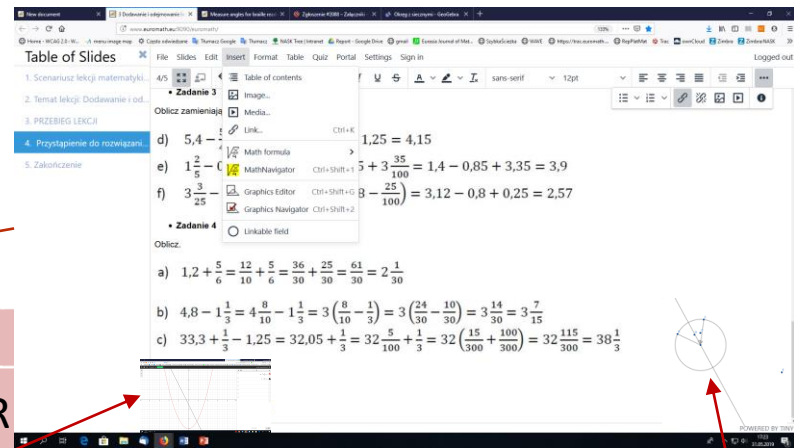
New document | 3 Dodawanie i odejmowanie | Measure angles for braille | Zgłoszenie | Obszg i styczne | GeoGebra

www.euromath.eu/9090/euromath/

Table of Slides

File Slides Edit Insert Format Table Quiz Portal Settings Sign in

Logged out

1. Scenariusz lekcji matematyki...
2. Temat lekcji: Dodawanie i od...
3. PRZEBIEG LEKCJI
4. Przystąpienie do rozwiązani...
5. Zakończenie

4/5

sans-serif 12pt

Table of contents
Image...
Media...
Link... Ctrl+K
Math formula
MathNavigator Ctrl+Shift+1
Graphics Editor Ctrl+Shift+G
Graphics Navigator Ctrl+Shift+2
Linkable field

• Zadanie 3

Oblicz zamieniając

d) $5{,}4 - $ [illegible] $1{,}25 = 4{,}15$

e) $1\frac{2}{5} - 0$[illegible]$5 + 3\frac{35}{100} = 1{,}4 - 0{,}85 + 3{,}35 = 3{,}9$

f) $3\frac{3}{25} -$ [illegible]$8 - \frac{25}{100}) = 3{,}12 - 0{,}8 + 0{,}25 = 2{,}57$

• Zadanie 4

Oblicz.

a) $1{,}2 + \frac{5}{6} = \frac{12}{10} + \frac{5}{6} = \frac{36}{30} + \frac{25}{30} = \frac{61}{30} = 2\frac{1}{30}$

b) $4{,}8 - 1\frac{1}{3} = 4\frac{8}{10} - 1\frac{1}{3} = 3\left(\frac{8}{10} - \frac{1}{3}\right) = 3\left(\frac{24}{30} - \frac{10}{30}\right) = 3\frac{14}{30} = 3\frac{7}{15}$

c) $33{,}3 + \frac{1}{3} - 1{,}25 = 32{,}05 + \frac{1}{3} = 32\frac{5}{100} + \frac{1}{3} = 32\left(\frac{15}{300} + \frac{100}{300}\right) = 32\frac{115}{300} = 38\frac{1}{3}$

POWERED BY TINY

R